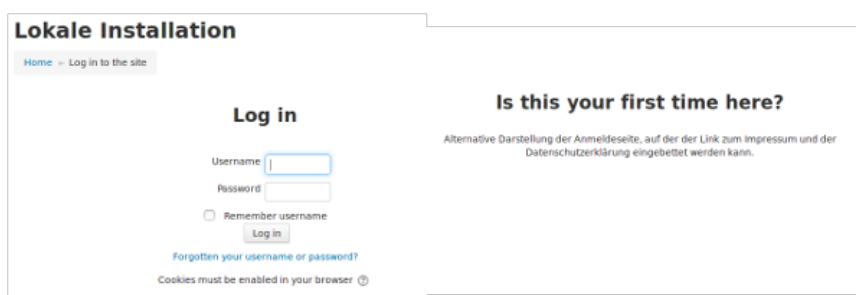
Lokale Installation

Home ► Log in to the site

Log in

Username

Password

Remember username

Log in

Forgotten your username or password?

Cookies must be enabled in your browser

Is this your first time here?

Alternative Darstellung der Anmeldeseite, auf der der Link zum Impressum und der Datenschutzerklärung eingebettet werden kann.